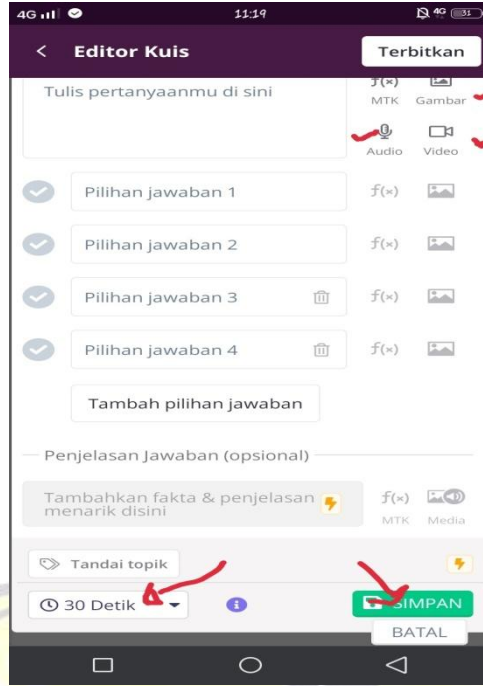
4G 11:19 4G 31

< Editor Kuis Terbitkan

Tulis pertanyaanmu di sini

$f(\times)$ MTK Gambar

Audio Video

Pilihan jawaban 1 $f(\times)$

Pilihan jawaban 2 $f(\times)$

Pilihan jawaban 3 $f(\times)$

Pilihan jawaban 4 $f(\times)$

Tambah pilihan jawaban

Penjelasan Jawaban (opsional)

Tambahkan fakta & penjelasan menarik disini

$f(\times)$ MTK Media

Tandai topik

30 Detik

SIMPAN

BATAL